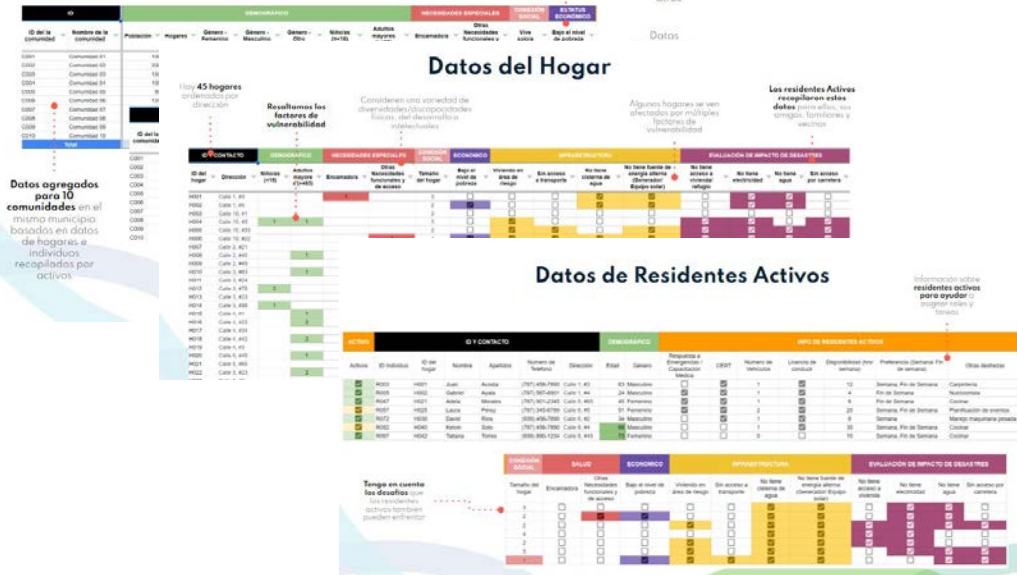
ID | DEMOGRÁFICO | NECESIDADES ESPECIALES | CONEXIÓN SOCIAL | ESTATUS ECONÓMICO

ID de la comunidad | Nombre de la comunidad | Población | Hogares | Género - Femenino | Género - Masculino | Género - Otro | Niño/as (<=18) | Adultos mayores | Encamados | Otras Necesidades funcionales | Vive sola/o | Bajo el nivel de pobreza

C001 Comunidad 01
C002 Comunidad 02
C003 Comunidad 03
C004 Comunidad 04
C005 Comunidad 05
C006 Comunidad 06
C007 Comunidad 07
C008 Comunidad 08
C009 Comunidad 09
C010 Comunidad 10
Total

Datos

Datos agregados para 10 comunidades en el mismo municipio basados en datos de hogares e individuos recopilados por activos

Datos del Hogar

Hay 45 hogares ordenados por dirección

Resaltamos los factores de vulnerabilidad

Consideran una variedad de diversidades/discapacidades físicas, del desarrollo o intelectuales

Algunos hogares se ven afectados por múltiples factores de vulnerabilidad

Los residentes Activos recopilaron estos datos para ellos, sus amigos, familiares y vecinos

ID Y CONTACTO | DEMOGRÁFICO | NECESIDADES ESPECIALES | CONEXIÓN SOCIAL | ECONÓMICO | INFRAESTRUCTURA | EVALUACIÓN DE IMPACTO DE DESASTRES

ID del hogar | Dirección | Niño/as (<=18) | Adultos mayores (>=65) | Encamados | Otras Necesidades funcionales y de acceso | Tamaño del hogar | Bajo el nivel de pobreza | Viviendo en área de riesgo | Sin acceso a transporte | No tiene cisterna de agua | No tiene fuente de energía alterna (Generador/ Equipo solar) | No tiene acceso a vivienda/ refugio | No tiene electricidad | No tiene agua | Sin acceso por carretera

H001 Calle 1, #1
H002 Calle 1, #4
H003 Calle 10, #1
H004 Calle 10, #5
H005 Calle 10, #33
H006 Calle 10, #22
H007 Calle 2, #21
H008 Calle 2, #45
H009 Calle 2, #49
H010 Calle 3, #63
H011 Calle 3, #24
H012 Calle 3, #78
H013 Calle 3, #23
H014 Calle 3, #98
H015 Calle 4, #1
H016 Calle 4, #33
H017 Calle 4, #34
H018 Calle 4, #43
H019 Calle 4, #5
H020 Calle 4, #3
H021 Calle 5, #63
H022 Calle 5, #23

Datos de Residentes Activos

Información sobre residentes activos para ayudar a asignar roles y tareas

ACTIVO | ID Y CONTACTO | DEMOGRÁFICO | INFO DE RESIDENTES ACTIVOS

| Activos | ID Individuo | ID del hogar | Nombre | Apellidos | Número de Teléfono | Dirección | Edad | Género | Respuesta a Emergencias / Capacitación Médica | CERT | Número de Vehículos | Licencia de conducir | Disponibilidad (hrs/ semana) | Preferencia (Semana/ Fin de semana) | Otras destrezas |
|---|---|---|---|---|---|---|---|---|---|---|---|---|---|---|---|
| | R003 | H001 | Juan | Acosta | (787) 456-7890 | Calle 1, #2 | 63 | Masculino | | | 1 | | 12 | Semana, Fin de Semana | Carpintería |
| | R005 | H002 | Gabriel | Ayala | (787) 567-8901 | Calle 1, #4 | 24 | Masculino | | | 1 | | 4 | Fin de Semana | Nutricionista |
| | R047 | H021 | Adela | Morales | (787) 901-2345 | Calle 5, #63 | 45 | Femenino | | | 1 | | 8 | Fin de Semana | Cocinar |
| | R057 | H025 | Laura | Pérez | (787) 345-6789 | Calle 6, #3 | 51 | Femenino | | | 2 | | 20 | Semana, Fin de Semana | Planificación de eventos |
| | R072 | H030 | David | Ríos | (939) 456-7890 | Calle 6, #2 | 34 | Masculino | | | 1 | | 8 | Semana | Manejo maquinaria pesada |
| | R082 | H040 | Kelvin | Soto | (787) 456-7890 | Calle 8, #4 | 66 | Masculino | | | 1 | | 10 | Semana, Fin de Semana | Cocinar |
| | R087 | H042 | Tatiana | Torres | (939) 890-1234 | Calle 9, #43 | 73 | Femenino | | | 0 | | 10 | Fin de Semana | Cocinar |

CONEXIÓN SOCIAL | SALUD | ECONÓMICO | INFRAESTRUCTURA | EVALUACIÓN DE IMPACTO DE DESASTRES

Tamaño del hogar | Encamados | Otras Necesidades funcionales y de acceso | Bajo el nivel de pobreza | Viviendo en área de riesgo | Sin acceso a transporte | No tiene cisterna de agua | No tiene fuente de energía alterna (Generador/ Equipo solar) | No tiene acceso a vivienda | No tiene electricidad | No tiene agua | Sin acceso por carretera

Tenga en cuenta los desafíos que los residentes activos también pueden enfrentar